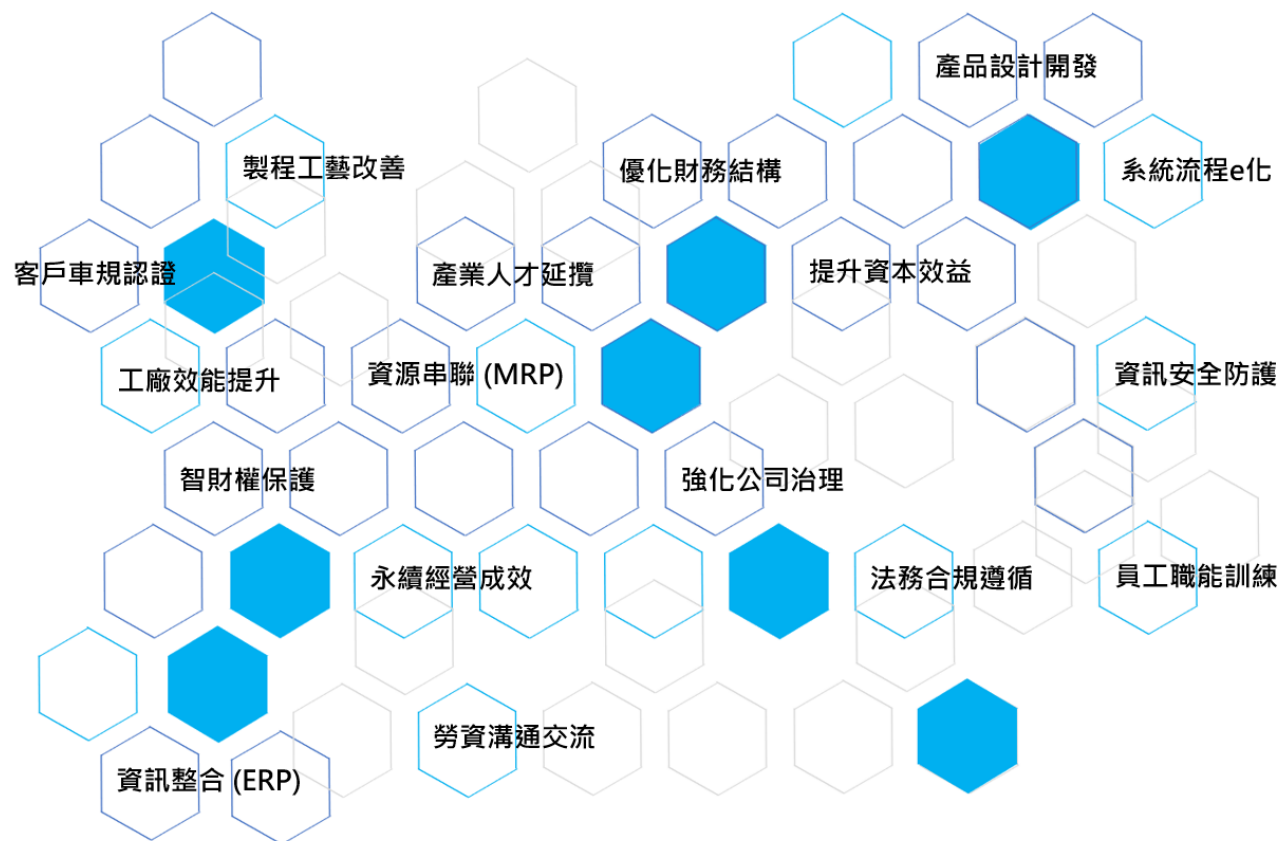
產品設計開發

製程工藝改善

優化財務結構

系統流程e化

客戶車規認證

產業人才延攬

提升資本效益

工廠效能提升

資源串聯 (MRP)

資訊安全防護

智財權保護

強化公司治理

永續經營成效

法務合規遵循

員工職能訓練

勞資溝通交流

資訊整合 (ERP)